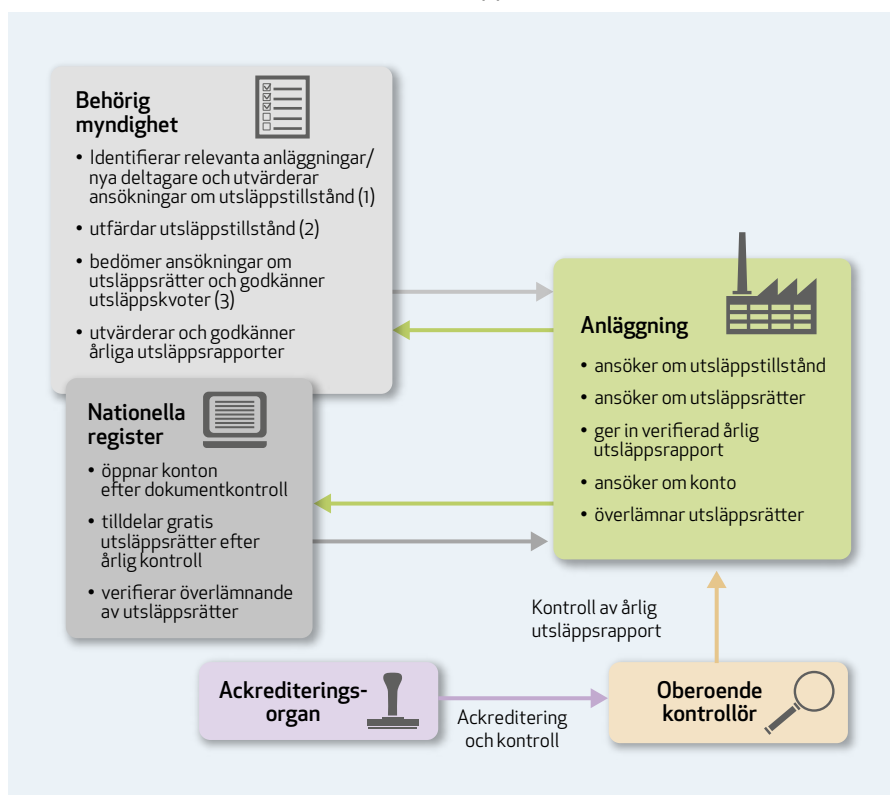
Behörig myndighet

• Identifierar relevanta anläggningar/ nya deltagare och utvärderar ansökningar om utsläppstillstånd (1)

• utfärdar utsläppstillstånd (2)

• bedömer ansökningar om utsläppsrätter och godkänner utsläppskvoter (3)

• utvärderar och godkänner årliga utsläppsrapporter

Nationella register

• öppnar konton efter dokumentkontroll

• tilldelar gratis utsläppsrätter efter årlig kontroll

• verifierar överlämnande av utsläppsrätter

Anläggning

• ansöker om utsläppstillstånd

• ansöker om utsläppsrätter

• ger in verifierad årlig utsläppsrapport

• ansöker om konto

• överlämnar utsläppsrätter

Kontroll av årlig utsläppsrapport

Ackrediteringsorgan

Ackreditering och kontroll

Oberoende kontrollör